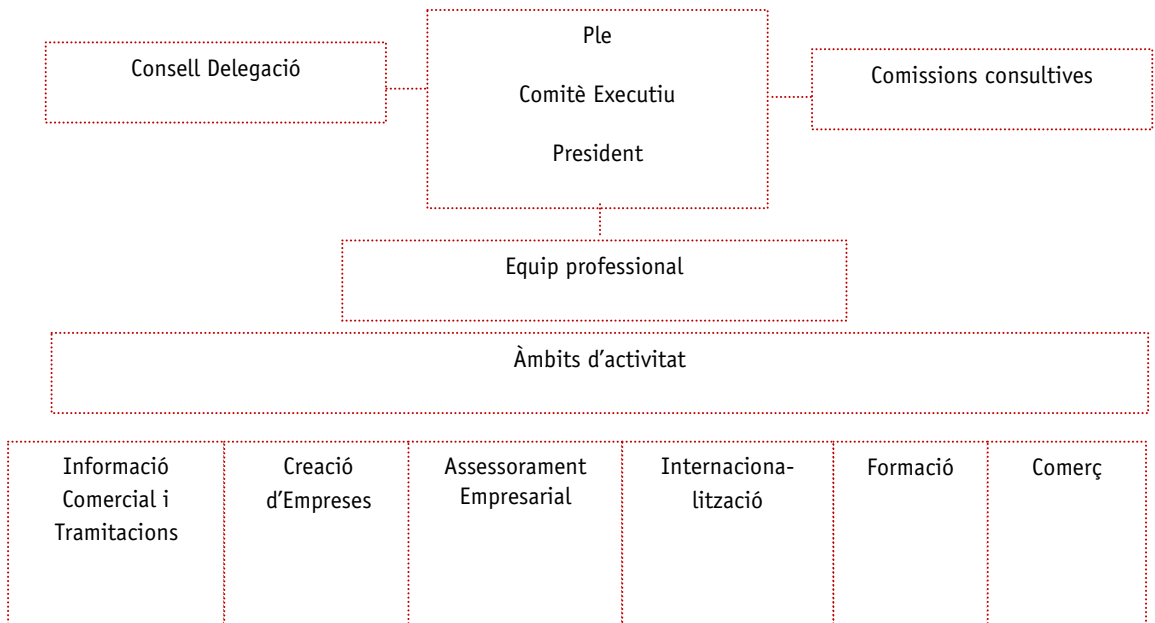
Consell Delegació

Ple

Comitè Executiu

President

Comissions consultives

Equip professional

Àmbits d’activitat

| Informació Comercial i Tramitacions | Creació d’Empreses | Assessorament Empresarial | Internacionalització | Formació | Comerç |
|---|---|---|---|---|---|